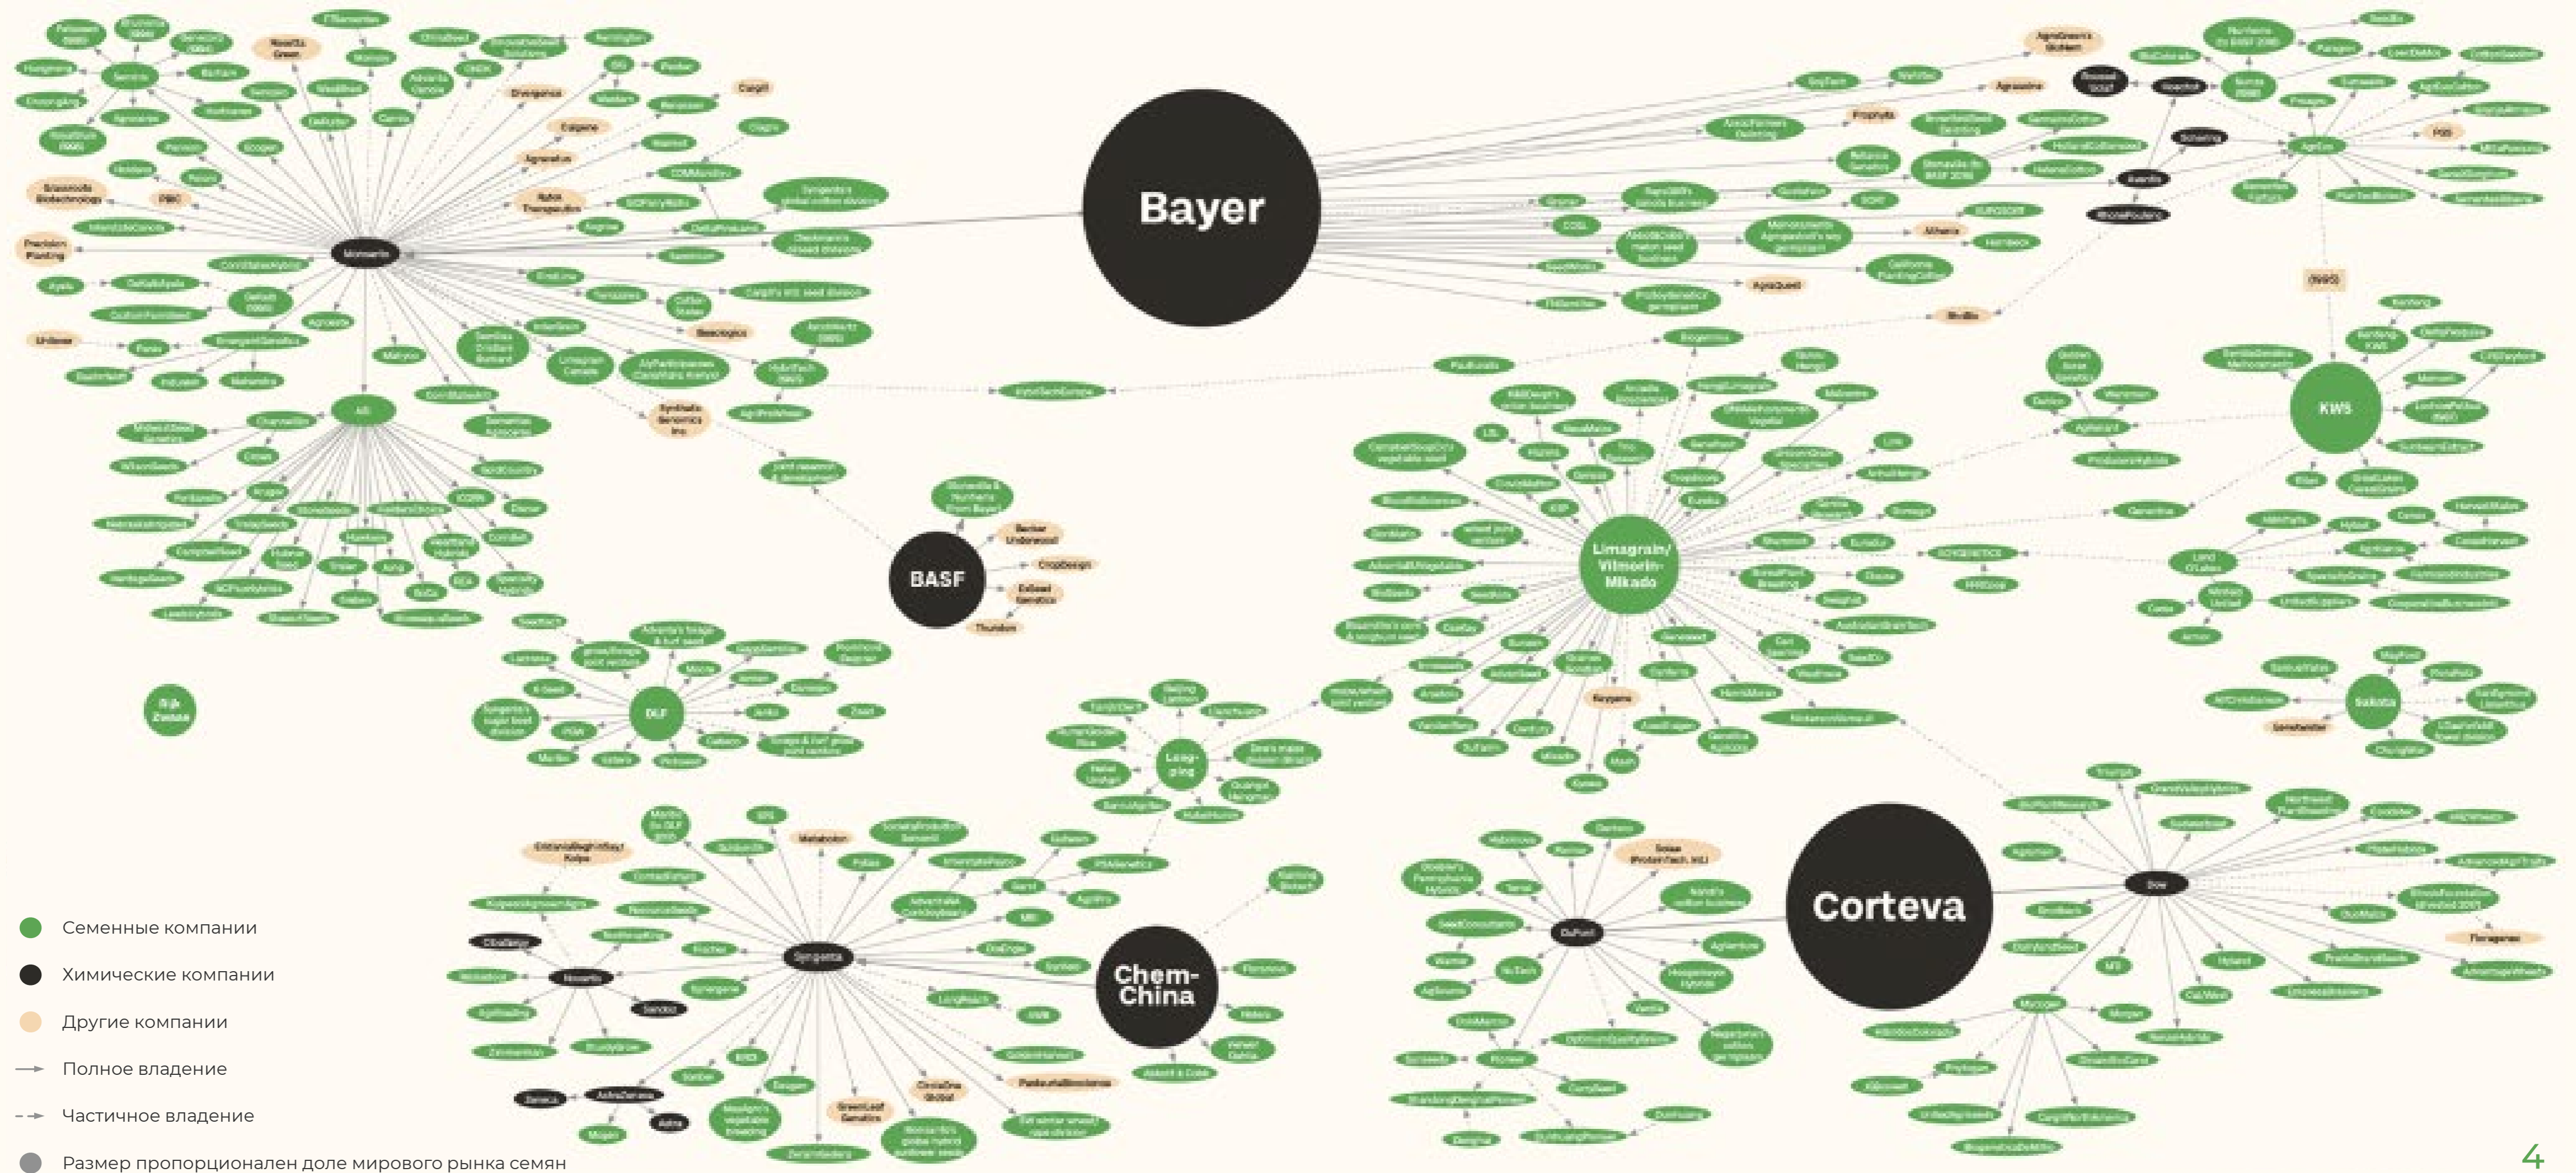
Bayer

BASF

Corteva

Chem-China

Limagrain/ Vilmorin-Mikado

KWS

Monsanto

Syngenta

DuPont

Dow

DLF

Long-ping

Sakata

Novartis

Sandoz

AstraZeneca

Semillas

Seminis

Emergent Genetics

Asgrow

Holden's

Mycogen

Pioneer

AgReliant

Advanta

Land O'Lakes

Rijk Zwaan

Семенные компании

Химические компании

Другие компании

Полное владение

Частичное владение

Размер пропорционален доле мирового рынка семян

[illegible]

4